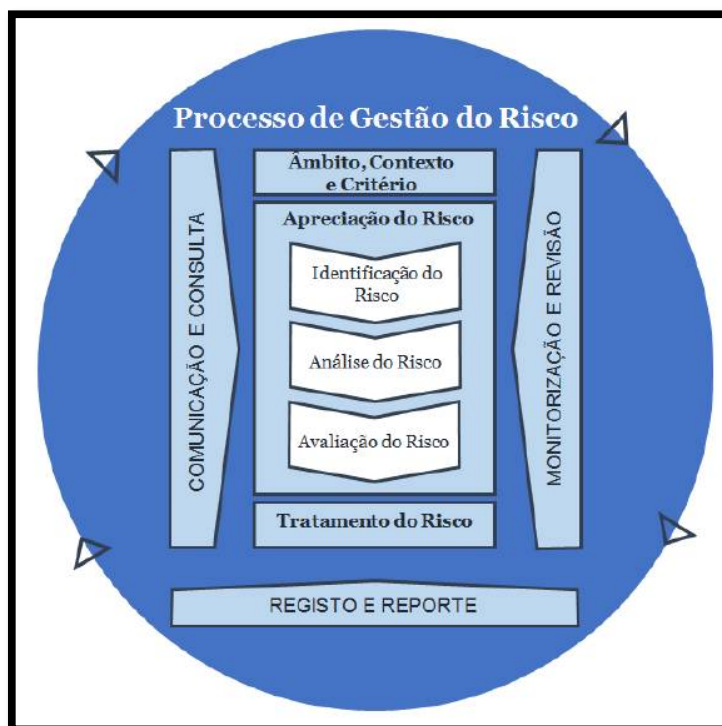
Processo de Gestão do Risco

COMUNICAÇÃO E CONSULTA

Âmbito, Contexto e Critério

Apreciação do Risco

Identificação do Risco

Análise do Risco

Avaliação do Risco

Tratamento do Risco

MONITORIZAÇÃO E REVISÃO

REGISTO E REPORTE